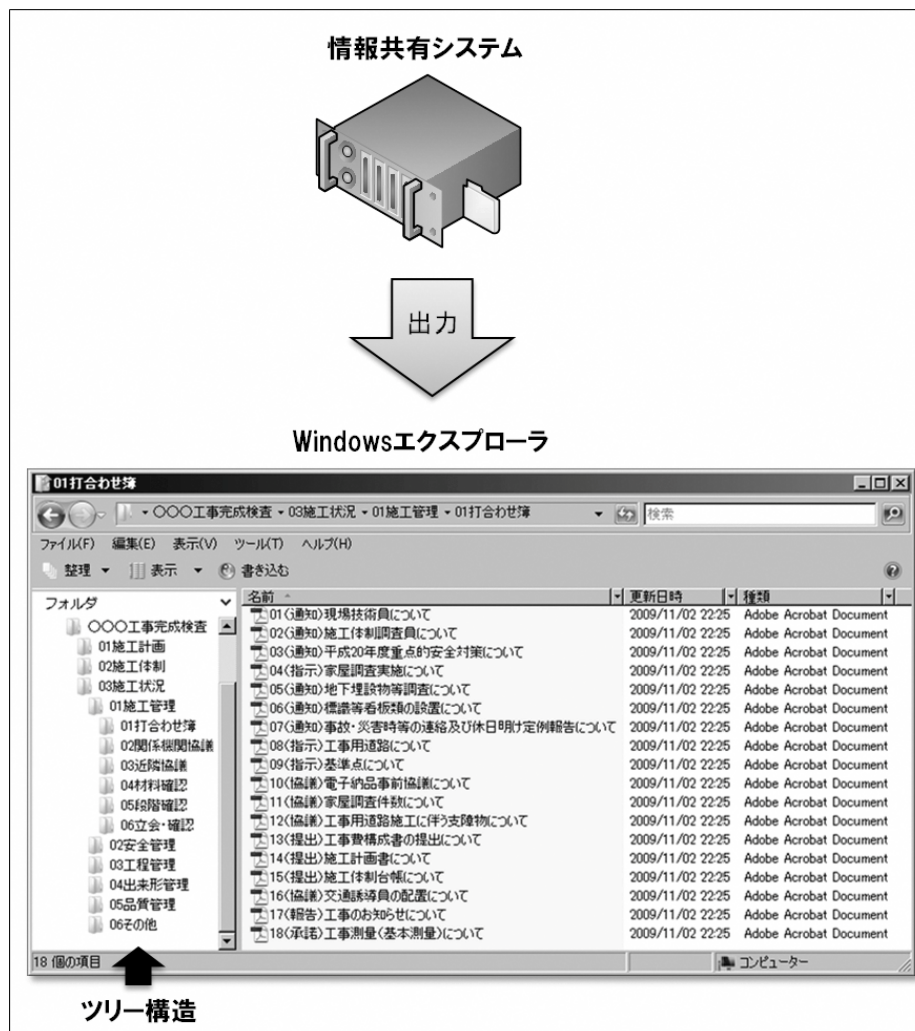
情報共有システム

出力

Windowsエクスプローラ

01打合わせ簿

▸ ○○○工事完成検査 ▸ 03施工状況 ▸ 01施工管理 ▸ 01打合わせ簿

検索

ファイル(F) 編集(E) 表示(V) ツール(T) ヘルプ(H)

整理 ▾ 表示 ▾ 書き込む

フォルダ

○○○工事完成検査
01施工計画
02施工体制
03施工状況
01施工管理
01打合わせ簿
02関係機関協議
03近隣協議
04材料確認
05段階確認
06立会・確認
02安全管理
03工程管理
04出来形管理
05品質管理
06その他

| 名前 | 更新日時 | 種類 |
|---|---|---|
| 01(通知)現場技術員について | 2009/11/02 22:25 | Adobe Acrobat Document |
| 02(通知)施工体制調査員について | 2009/11/02 22:25 | Adobe Acrobat Document |
| 03(通知)平成20年度重点的安全対策について | 2009/11/02 22:25 | Adobe Acrobat Document |
| 04(指示)家屋調査実施について | 2009/11/02 22:25 | Adobe Acrobat Document |
| 05(通知)地下埋設物等調査について | 2009/11/02 22:25 | Adobe Acrobat Document |
| 06(通知)標識等看板類の設置について | 2009/11/02 22:25 | Adobe Acrobat Document |
| 07(通知)事故・災害時等の連絡及び休日明け定例報告について | 2009/11/02 22:25 | Adobe Acrobat Document |
| 08(指示)工事用道路について | 2009/11/02 22:25 | Adobe Acrobat Document |
| 09(指示)基準点について | 2009/11/02 22:25 | Adobe Acrobat Document |
| 10(協議)電子納品事前協議について | 2009/11/02 22:25 | Adobe Acrobat Document |
| 11(協議)家屋調査件数について | 2009/11/02 22:25 | Adobe Acrobat Document |
| 12(協議)工事用道路施工に伴う支障物について | 2009/11/02 22:25 | Adobe Acrobat Document |
| 13(提出)工事費構成書の提出について | 2009/11/02 22:25 | Adobe Acrobat Document |
| 14(提出)施工計画書について | 2009/11/02 22:25 | Adobe Acrobat Document |
| 15(提出)施工体制台帳について | 2009/11/02 22:25 | Adobe Acrobat Document |
| 16(協議)交通誘導員の配置について | 2009/11/02 22:25 | Adobe Acrobat Document |
| 17(報告)工事のお知らせについて | 2009/11/02 22:25 | Adobe Acrobat Document |
| 18(承諾)工事測量(基本測量)について | 2009/11/02 22:25 | Adobe Acrobat Document |

18 個の項目

コンピューター

ツリー構造